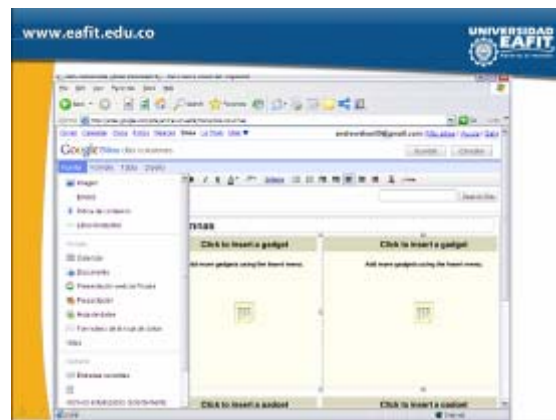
www.eafit.edu.co

UNIVERSIDAD EAFIT

Google Sites

Insertar Formato Tabla Diseño

Imagen

Enlace

Índice de contenido

Click to insert a gadget

Add more gadgets using the Insert menu.

Click to insert a gadget

Add more gadgets using the Insert menu.

Calendar

Documento

Presentación

Hoja de cálculo

Click to insert a gadget

Click to insert a gadget

Guardar

Cancelar